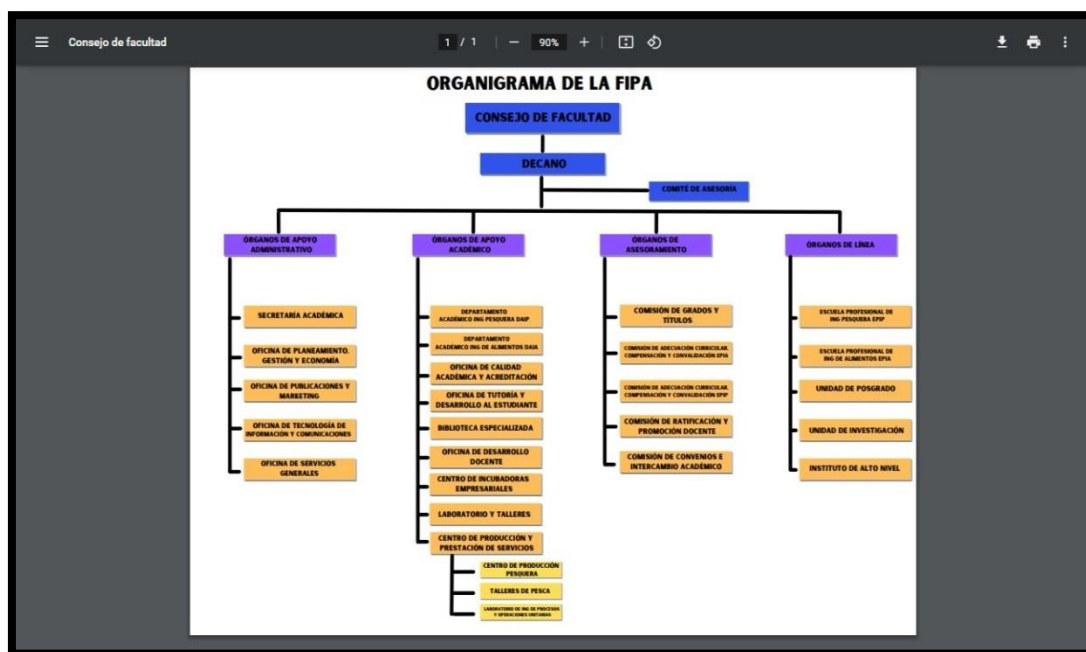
Consejo de facultad

1 / 1 | — 90% +

ORGANIGRAMA DE LA FIPA

CONSEJO DE FACULTAD

DECANO

COMITÉ DE ASESORÍA

ÓRGANOS DE APOYO ADMINISTRATIVO

SECRETARÍA ACADÉMICA

OFICINA DE PLANEAMIENTO. GESTIÓN Y ECONOMÍA

OFICINA DE PUBLICACIONES Y MARKETING

OFICINA DE TECNOLOGÍA DE INFORMACIÓN Y COMUNICACIONES

OFICINA DE SERVICIOS GENERALES

ÓRGANOS DE APOYO ACADÉMICO

DEPARTAMENTO ACADÉMICO ING PESQUERA DAIP

DEPARTAMENTO ACADÉMICO ING DE ALIMENTOS DAIA

OFICINA DE CALIDAD ACADÉMICA Y ACREDITACIÓN

OFICINA DE TUTORÍA Y DESARROLLO AL ESTUDIANTE

BIBLIOTECA ESPECIALIZADA

OFICINA DE DESARROLLO DOCENTE

CENTRO DE INCUBADORAS EMPRESARIALES

LABORATORIO Y TALLERES

CENTRO DE PRODUCCIÓN Y PRESTACIÓN DE SERVICIOS

CENTRO DE PRODUCCIÓN PESQUERA

TALLERES DE PESCA

LABORATORIO DE ING DE PROCESOS Y OPERACIONES UNITARIAS

ÓRGANOS DE ASESORAMIENTO

COMISIÓN DE GRADOS Y TÍTULOS

COMISIÓN DE ADECUACIÓN CURRICULAR, COMPENSACIÓN Y CONVALIDACIÓN EPIA

COMISIÓN DE ADECUACIÓN CURRICULAR, COMPENSACIÓN Y CONVALIDACIÓN EPIP

COMISIÓN DE RATIFICACIÓN Y PROMOCIÓN DOCENTE

COMISIÓN DE CONVENIOS E INTERCAMBIO ACADÉMICO

ÓRGANOS DE LÍNEA

ESCUELA PROFESIONAL DE ING PESQUERA EPIP

ESCUELA PROFESIONAL DE ING DE ALIMENTOS EPIA

UNIDAD DE POSGRADO

UNIDAD DE INVESTIGACIÓN

INSTITUTO DE ALTO NIVEL